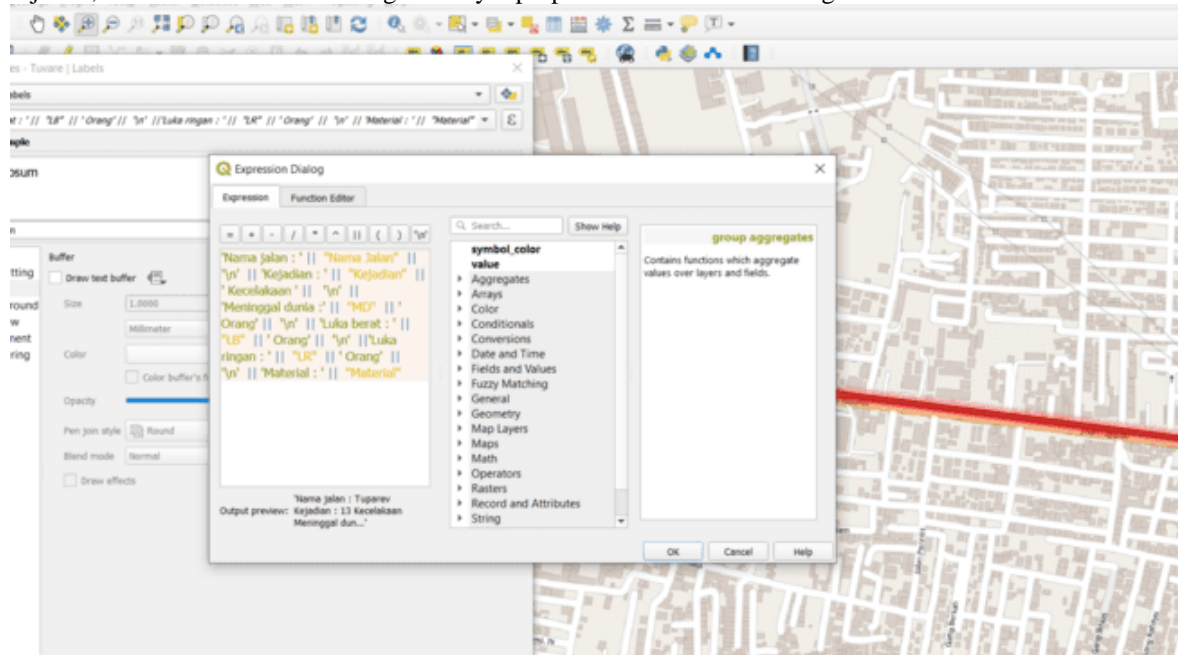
es - Tuvare | Labels

bels

t : ' || "LB" || ' Orang' || '\n' ||'Luka ringan : ' || "LR" || ' Orang' || '\n' || 'Material : ' || "Material"

mple

psum

n

tting

round
w
nent
ring

Buffer

Draw text buffer

Size 1.0000

Millimeter

Color

Color buffer's fi

Opacity

Pen join style Round

Blend mode Normal

Draw effects

Expression Dialog

Expression Function Editor

= + - / * ^ || ( ) '\n'

'Nama Jalan : ' || "Nama Jalan" || '\n' || 'Kejadian : ' || "Kejadian" || ' Kecelakaan ' || '\n' || 'Meninggal dunia :' || "MD" || ' Orang' || '\n' || 'Luka berat : ' || "LB" || ' Orang' || '\n' ||'Luka ringan : ' || "LR" || ' Orang' || '\n' || 'Material : ' || "Material"

Output preview: 'Nama Jalan : Tuparev Kejadian : 13 Kecelakaan Meninggal dun...'

Search...

Show Help

symbol_color
value
Aggregates
Arrays
Color
Conditionals
Conversions
Date and Time
Fields and Values
Fuzzy Matching
General
Geometry
Map Layers
Maps
Math
Operators
Rasters
Record and Attributes
String

group aggregates

Contains functions which aggregate values over layers and fields.

OK Cancel Help